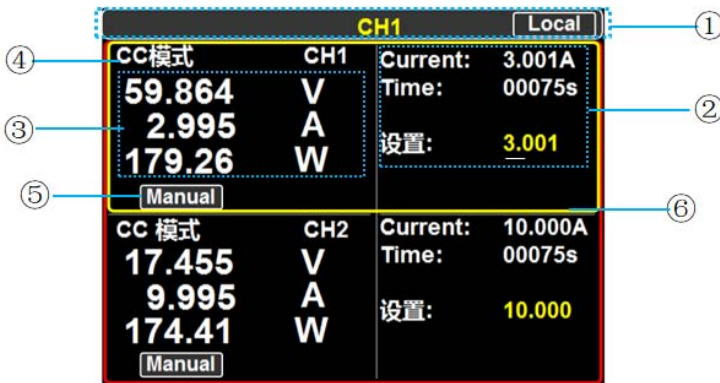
CH1 Local

①

④ CC模式 CH1

59.864 V
③ 2.995 A
179.26 W

⑤ Manual

Current: 3.001A
Time: 00075s

设置: 3.001

②

⑥

CC 模式 CH2

17.455 V
9.995 A
174.41 W

Manual

Current: 10.000A
Time: 00075s

设置: 10.000